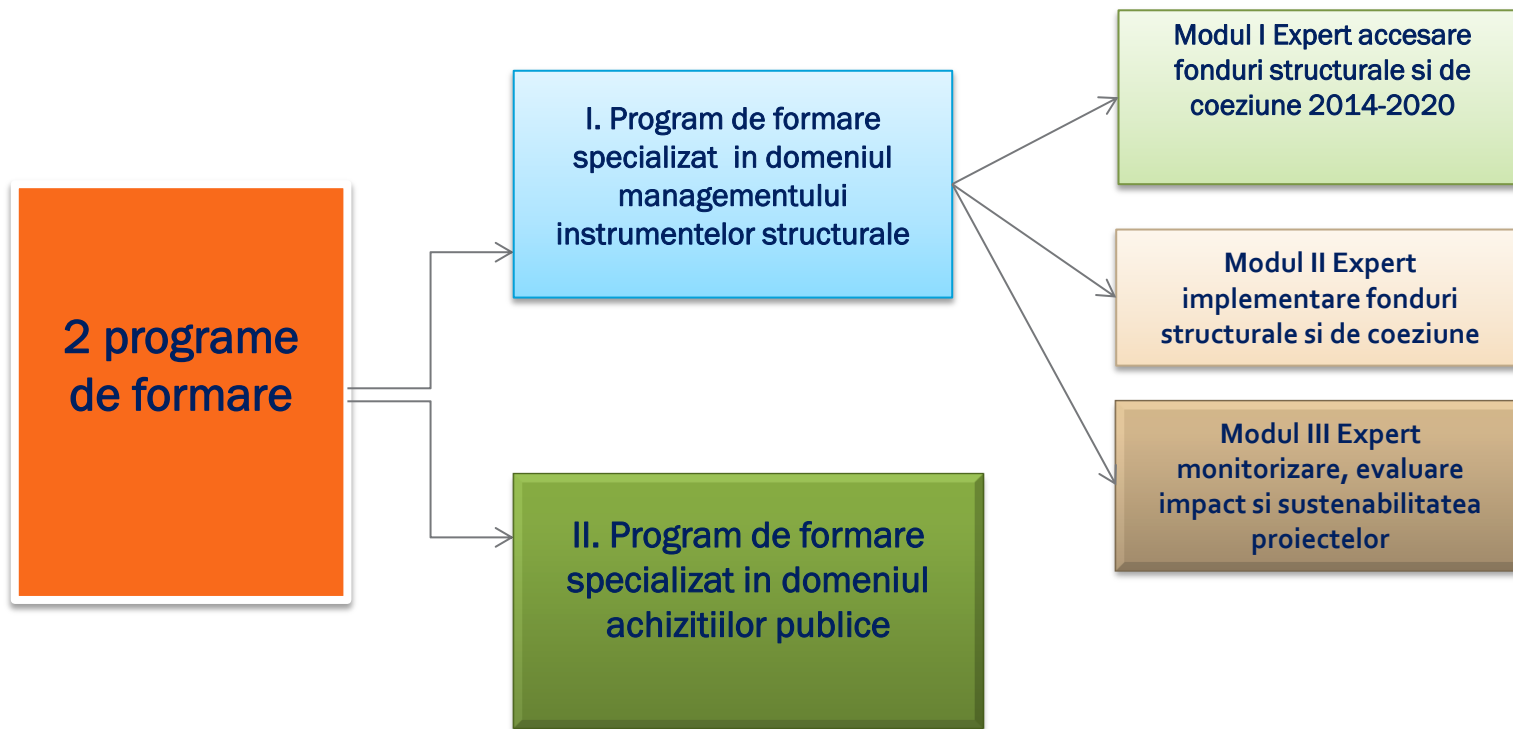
2 programe de formare

I. Program de formare specializat in domeniul managementului instrumentelor structurale

II. Program de formare specializat in domeniul achizitiilor publice

Modul I Expert accesare fonduri structurale si de coeziune 2014-2020

Modul II Expert implementare fonduri structurale si de coeziune

Modul III Expert monitorizare, evaluare impact si sustenabilitatea proiectelor